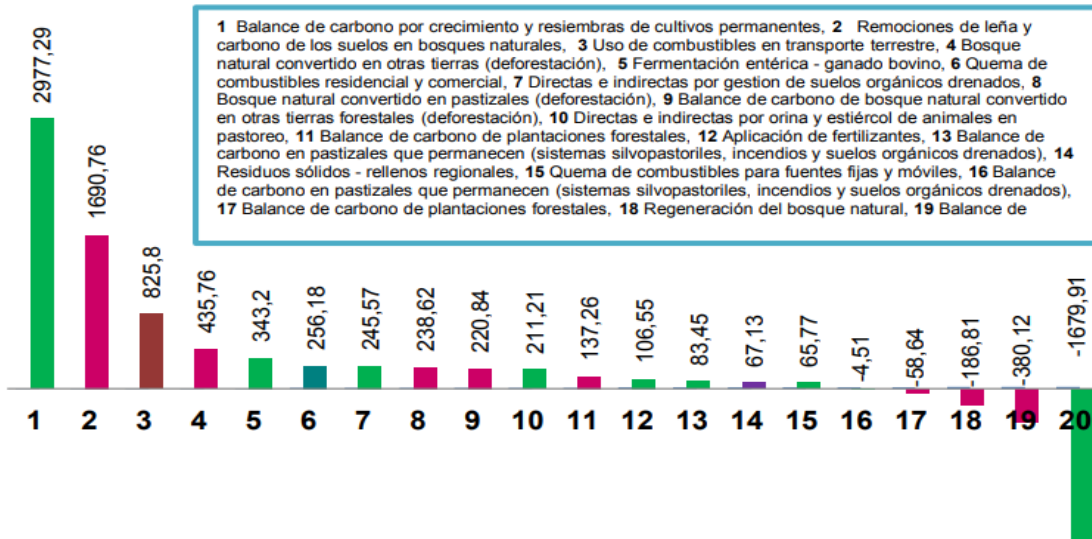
**1** Balance de carbono por crecimiento y resiembras de cultivos permanentes, **2** Remociones de leña y carbono de los suelos en bosques naturales, **3** Uso de combustibles en transporte terrestre, **4** Bosque natural convertido en otras tierras (deforestación), **5** Fermentación entérica - ganado bovino, **6** Quema de combustibles residencial y comercial, **7** Directas e indirectas por gestion de suelos orgánicos drenados, **8** Bosque natural convertido en pastizales (deforestación), **9** Balance de carbono de bosque natural convertido en otras tierras forestales (deforestación), **10** Directas e indirectas por orina y estiércol de animales en pastoreo, **11** Balance de carbono de plantaciones forestales, **12** Aplicación de fertilizantes, **13** Balance de carbono en pastizales que permanecen (sistemas silvopastoriles, incendios y suelos orgánicos drenados), **14** Residuos sólidos - rellenos regionales, **15** Quema de combustibles para fuentes fijas y móviles, **16** Balance de carbono en pastizales que permanecen (sistemas silvopastoriles, incendios y suelos orgánicos drenados), **17** Balance de carbono de plantaciones forestales, **18** Regeneración del bosque natural, **19** Balance de

2977,29
1690,76
825,8
435,76
343,2
256,18
245,57
238,62
220,84
211,21
137,26
106,55
83,45
67,13
65,77
4,51
-58,64
-186,81
-380,12
-1679,91

1 2 3 4 5 6 7 8 9 10 11 12 13 14 15 16 17 18 19 20